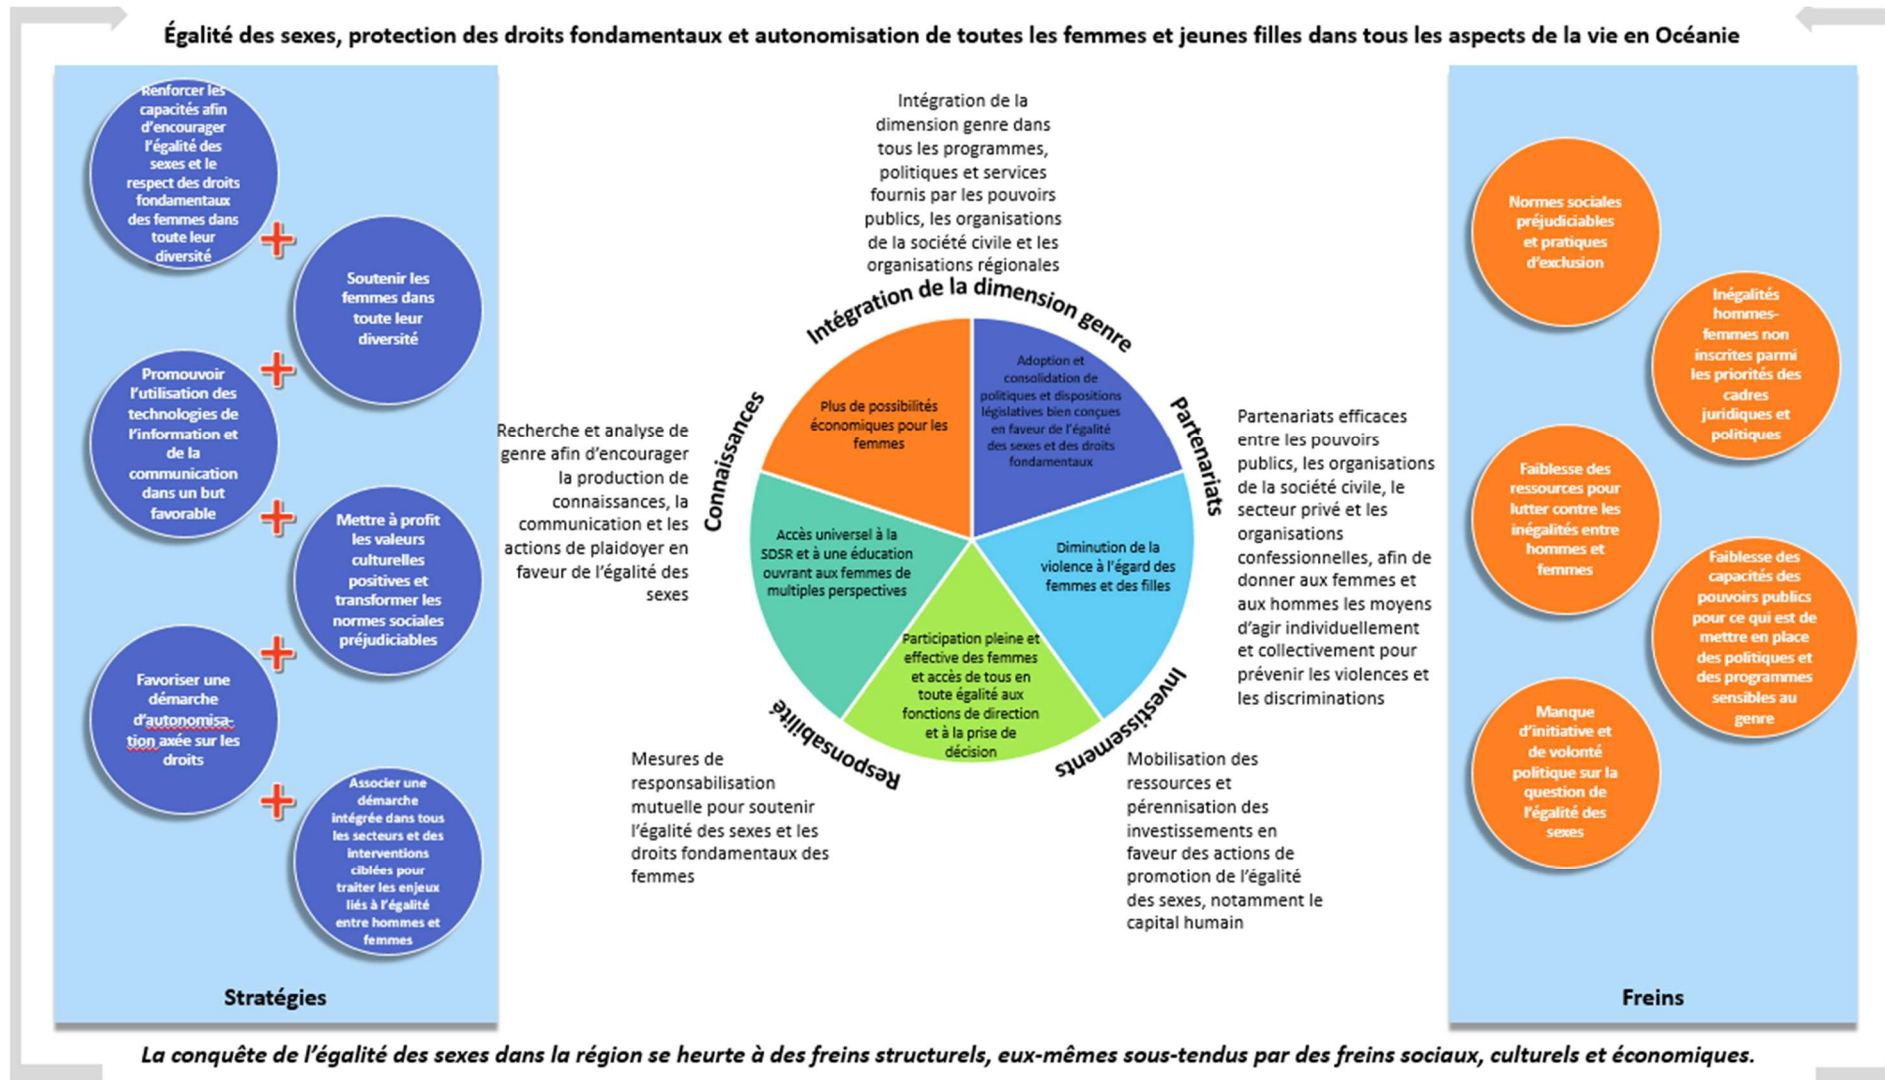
Égalité des sexes, protection des droits fondamentaux et autonomisation de toutes les femmes et jeunes filles dans tous les aspects de la vie en Océanie

Renforcer les capacités afin d'encourager l'égalité des sexes et le respect des droits fondamentaux des femmes dans toute leur diversité

Soutenir les femmes dans toute leur diversité

Promouvoir l'utilisation des technologies de l'information et de la communication dans un but favorable

Mettre à profit les valeurs culturelles positives et transformer les normes sociales préjudiciables

Favoriser une démarche d'autonomisation axée sur les droits

Associer une démarche intégrée dans tous les secteurs et des interventions ciblées pour traiter les enjeux liés à l'égalité entre hommes et femmes

Stratégies

Intégration de la dimension genre dans tous les programmes, politiques et services fournis par les pouvoirs publics, les organisations de la société civile et les organisations régionales

Intégration de la dimension genre

Partenariats

Investissements

Responsabilité

Connaissances

Plus de possibilités économiques pour les femmes

Adoption et consolidation de politiques et dispositions législatives bien conçues en faveur de l'égalité des sexes et des droits fondamentaux

Diminution de la violence à l'égard des femmes et des filles

Participation pleine et effective des femmes et accès de tous en toute égalité aux fonctions de direction et à la prise de décision

Accès universel à la SDSR et à une éducation ouvrant aux femmes de multiples perspectives

Recherche et analyse de genre afin d'encourager la production de connaissances, la communication et les actions de plaidoyer en faveur de l'égalité des sexes

Partenariats efficaces entre les pouvoirs publics, les organisations de la société civile, le secteur privé et les organisations confessionnelles, afin de donner aux femmes et aux hommes les moyens d'agir individuellement et collectivement pour prévenir les violences et les discriminations

Mesures de responsabilisation mutuelle pour soutenir l'égalité des sexes et les droits fondamentaux des femmes

Mobilisation des ressources et pérennisation des investissements en faveur des actions de promotion de l'égalité des sexes, notamment le capital humain

Normes sociales préjudiciables et pratiques d'exclusion

Inégalités hommes-femmes non inscrites parmi les priorités des cadres juridiques et politiques

Faiblesse des ressources pour lutter contre les inégalités entre hommes et femmes

Faiblesse des capacités des pouvoirs publics pour ce qui est de mettre en place des politiques et des programmes sensibles au genre

Manque d'initiative et de volonté politique sur la question de l'égalité des sexes

Freins

La conquête de l'égalité des sexes dans la région se heurte à des freins structurels, eux-mêmes sous-tendus par des freins sociaux, culturels et économiques.